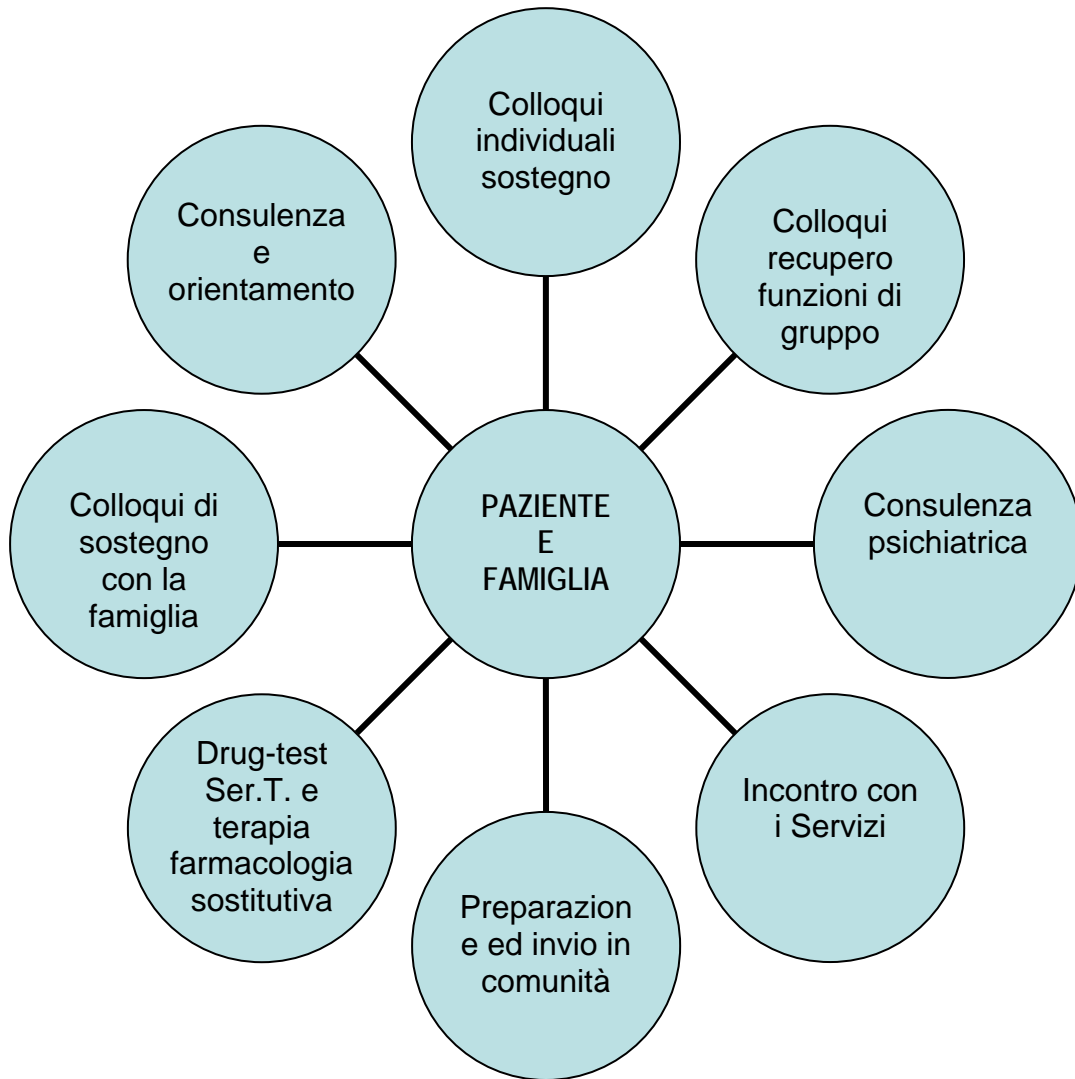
Colloqui individuali sostegno

Consulenza e orientamento

Colloqui recupero funzioni di gruppo

Colloqui di sostegno con la famiglia

PAZIENTE E FAMIGLIA

Consulenza psichiatrica

Drug-test Ser.T. e terapia farmacologia sostitutiva

Incontro con i Servizi

Preparazione ed invio in comunità